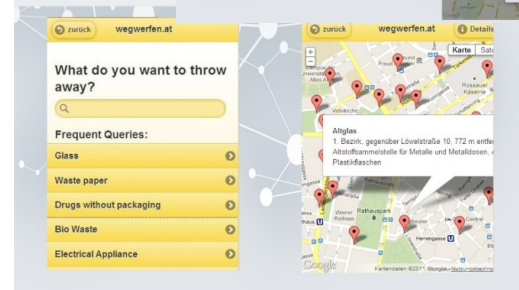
zurück wegwerfen.at

What do you want to throw away?

Frequent Queries:

Glass

Waste paper

Drugs without packaging

Bio Waste

Electrical Appliance

zurück wegwerfen.at Details

Karte Sate

Altglas
1. Bezirk, gegenüber Löwelstraße 10, 772 m entfe
Altstoffsammelstelle für Metalle und Metalldosen, A
Plastikflaschen

Rathauspark

Herrengasse

Google

Kartendaten ©2011 Google - Nutzungsbedingungen